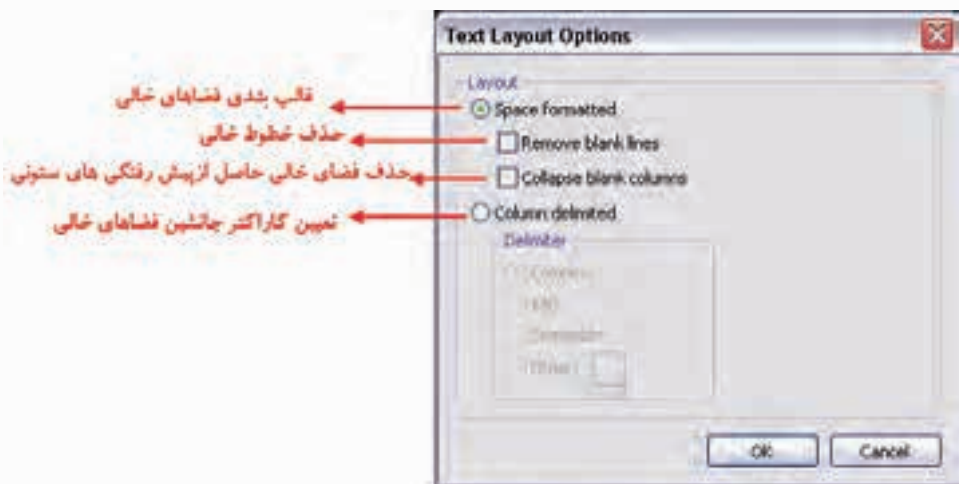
Text Layout Options

Layout

قالب بندی فضاهای خالی
Space formatted

حذف خطوط خالی
Remove blank lines

حذف فضای خالی حاصل ازپیش رفتگی های ستونی
Collapse blank columns

تعیین کاراکتر جانشین فضاهای خالی
Column delimited

Delimiter

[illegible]
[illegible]
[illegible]
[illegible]

OK
Cancel